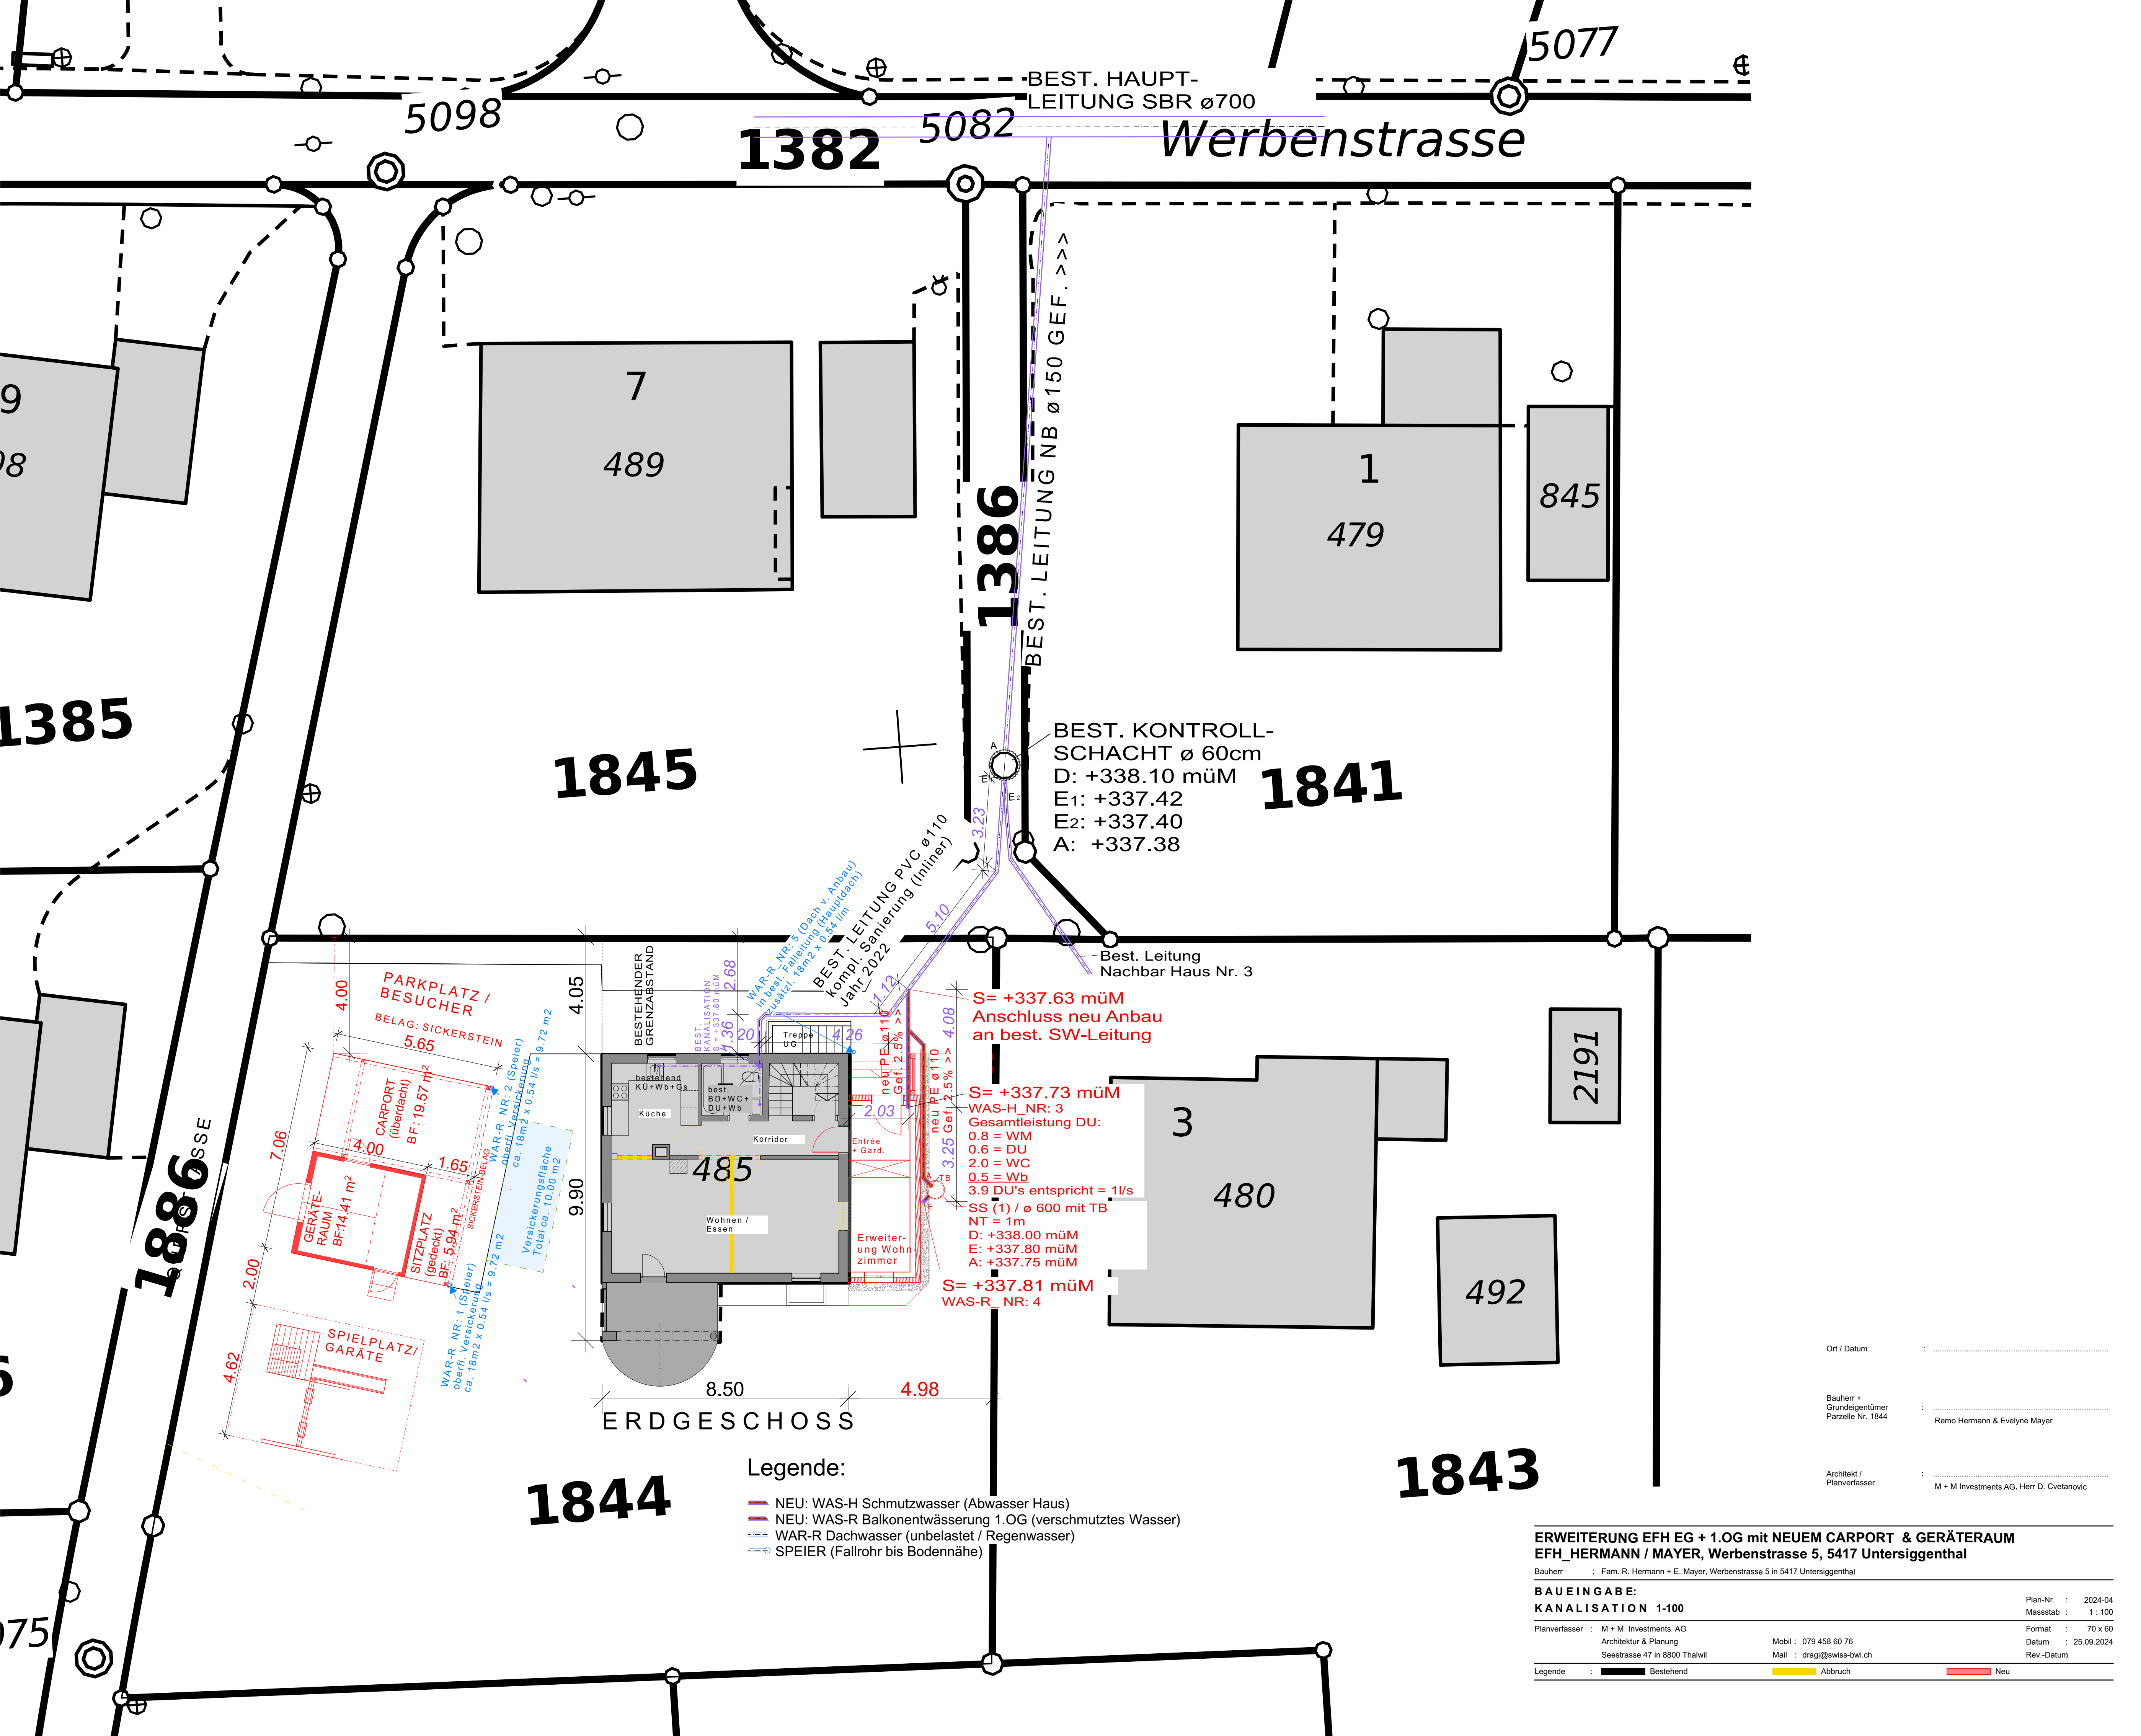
5077
BEST. HAUPT-
LEITUNG SBR ø700
5098
1382
5082
Werbenstrasse
7
489
1
479
845
1386
BEST. LEITUNG NB ø150 GEF. >>>
9
98
1385
1845
BEST. KONTROLL-
SCHACHT ø 60cm
D: +338.10 müM
E1: +337.42
E2: +337.40
A: +337.38
1841
3.23
BEST. LEITUNG PVC ø110
Kompl. Sanierung (Inliner)
Jahr 2022
5.10
WAR-R_NR: 5 (Dach v. Anbau)
in best. Falleitung (Hauptdach)
zusätzl. 18m2 x 0.54 l/m
Best. Leitung
Nachbar Haus Nr. 3
PARKPLATZ /
BESUCHER
BELAG: SICKERSTEIN
4.00
5.65
4.05
BESTEHENDER GRENZABSTAND
2.68
1.36
20
1.12
4.26
4.08
S= +337.63 müM
Anschluss neu Anbau
an best. SW-Leitung
2191
CARPORT
(überdacht)
BF: 19.57 m2
4.00
1.65
7.06
GERÄTE-RAUM
BF:14.41 m2
SITZPLATZ
(gedeckt)
BF: 5.94 m2
SICKERSTEINBELAG
WAR-R_NR: 2 (Speier)
oberfl. Versickerung
ca. 18m2 x 0.54 l/s = 9.72 m2
Versickerungsfläche
Total ca. 10.00 m2
bestehend
KÜ+Wb+Gs
Küche
best.
BD+WC+
DU+Wb
Treppe
UG
Korridor
485
Wohnen /
Essen
9.90
2.03
Entrée
+ Gard.
Erweiter-
ung Wohn-
zimmer
neu PE ø110
Gef. 2.5% >>
neu PE ø110
Gef. 2.5% >>
3.25
S= +337.73 müM
WAS-H_NR: 3
Gesamtleistung DU:
0.8 = WM
0.6 = DU
2.0 = WC
0.5 = Wb
3.9 DU's entspricht = 1l/s
SS (1) / ø 600 mit TB
NT = 1m
D: +338.00 müM
E: +337.80 müM
A: +337.75 müM
S= +337.81 müM
WAS-R_NR: 4
3
480
492
1886
STRASSE
2.00
4.62
SPIELPLATZ/
GARÄTE
WAR-R_NR: 1 (Speier)
oberfl. Versickerung
ca. 18m2 x 0.54 l/s = 9.72 m2
8.50
4.98
ERDGESCHOSS
1844
Legende:
NEU: WAS-H Schmutzwasser (Abwasser Haus)
NEU: WAS-R Balkonentwässerung 1.OG (verschmutztes Wasser)
WAR-R Dachwasser (unbelastet / Regenwasser)
SPEIER (Fallrohr bis Bodennähe)
1843
6
075
Ort / Datum :
Bauherr +
Grundeigentümer
Parzelle Nr. 1844 :
Remo Hermann & Evelyne Mayer
Architekt /
Planverfasser :
M + M Investments AG, Herr D. Cvetanovic
ERWEITERUNG EFH EG + 1.OG mit NEUEM CARPORT & GERÄTERAUM
EFH_HERMANN / MAYER, Werbenstrasse 5, 5417 Untersiggenthal
Bauherr : Fam. R. Hermann + E. Mayer, Werbenstrasse 5 in 5417 Untersiggenthal
BAUEINGABE:
KANALISATION 1-100
Plan-Nr. : 2024-04
Massstab : 1 : 100
Planverfasser : M + M Investments AG
Architektur & Planung
Seestrasse 47 in 8800 Thalwil
Mobil : 079 458 60 76
Mail : dragi@swiss-bwi.ch
Format : 70 x 60
Datum : 25.09.2024
Rev.-Datum
Legende : Bestehend Abbruch Neu